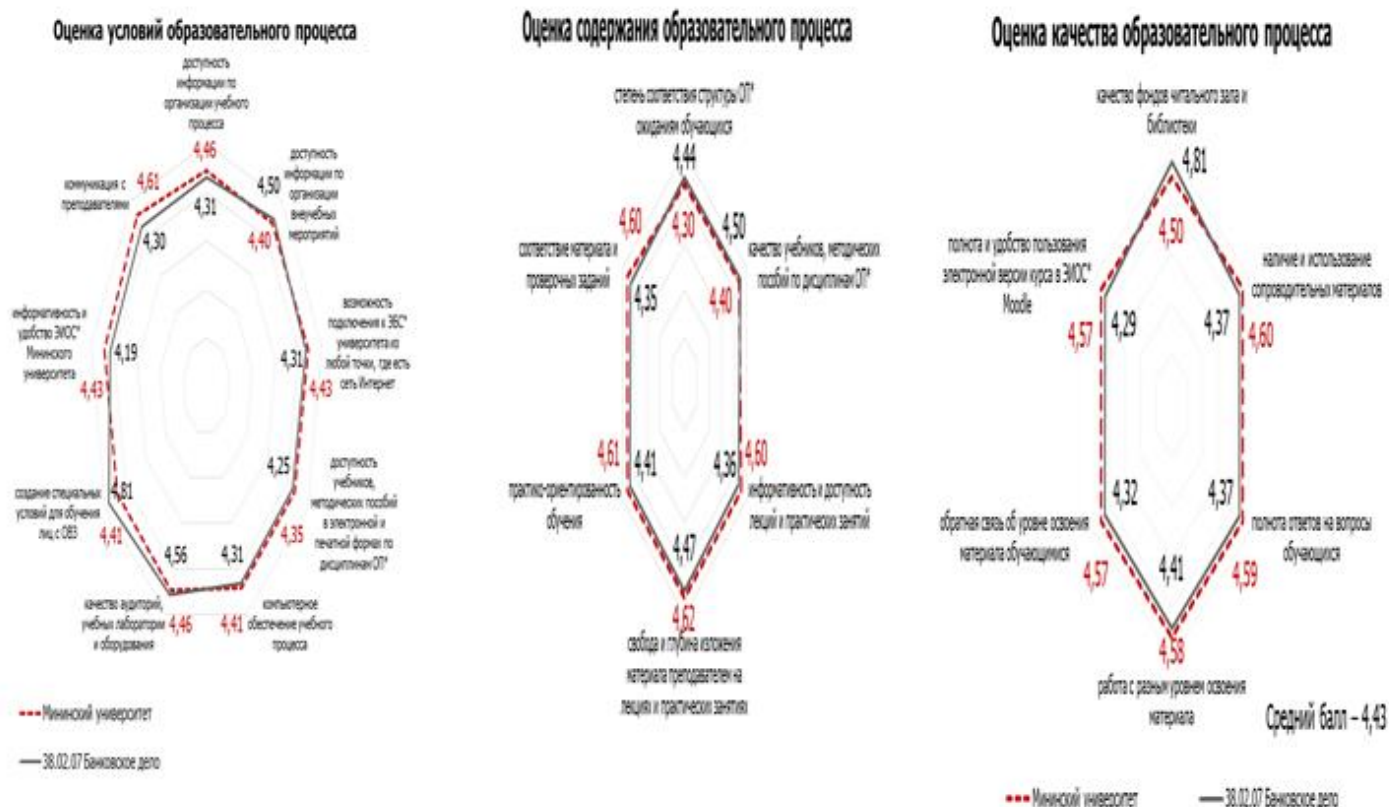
Оценка условий образовательного процесса

доступность информации по организации учебного процесса
4,46
4,31
доступность информации по организации внеучебных нероприятий
4,50
4,40
коммуникация с преподавателями
4,61
4,30
возможность подключения к ЭБС* университета из любой точки, где есть сеть Интернет
4,31
4,43
информативность и удобство ЭИОС* Мининского университета
4,19
4,43
доступность учебников, методических пособий в электронной и печатной формах по дисциплинам ОП*
4,25
4,35
создание специальных условий для обучения лиц с ОВЗ
4,81
4,41
качество аудиторий, учебных лабораторий и оборудования
4,56
4,46
компьютерное обеспечение учебного процесса
4,31
4,41

Мининский университет
38.02.07 Банковское дело

Оценка содержания образовательного процесса

степень соответствия структуры ОП* ожиданиям обучающихся
4,44
4,30
соответствие материала и проверочных заданий
4,60
4,35
качество учебников, методических пособий по дисциплинам ОП*
4,50
4,40
практико-ориентированность обучения
4,61
4,41
информативность и доступность лекций и практических занятий
4,36
4,60
4,47
4,62
свобода и глубина изложения материала преподавателем на лекциях и практических занятиях

Оценка качества образовательного процесса

качество фондов читального зала и библиотеки
4,81
4,50
полнота и удобство пользования электронной версии курса в ЭИОС* Moodle
4,57
4,29
наличие и использование сопроводительных материалов
4,37
4,60
обратная связь об уровне освоения материала обучающимся
4,32
4,57
полнота ответов на вопросы обучающихся
4,37
4,59
4,41
4,58
работа с разным уровнем освоения материала
Средний балл – 4,43

Мининский университет
38.02.07 Банковское дело